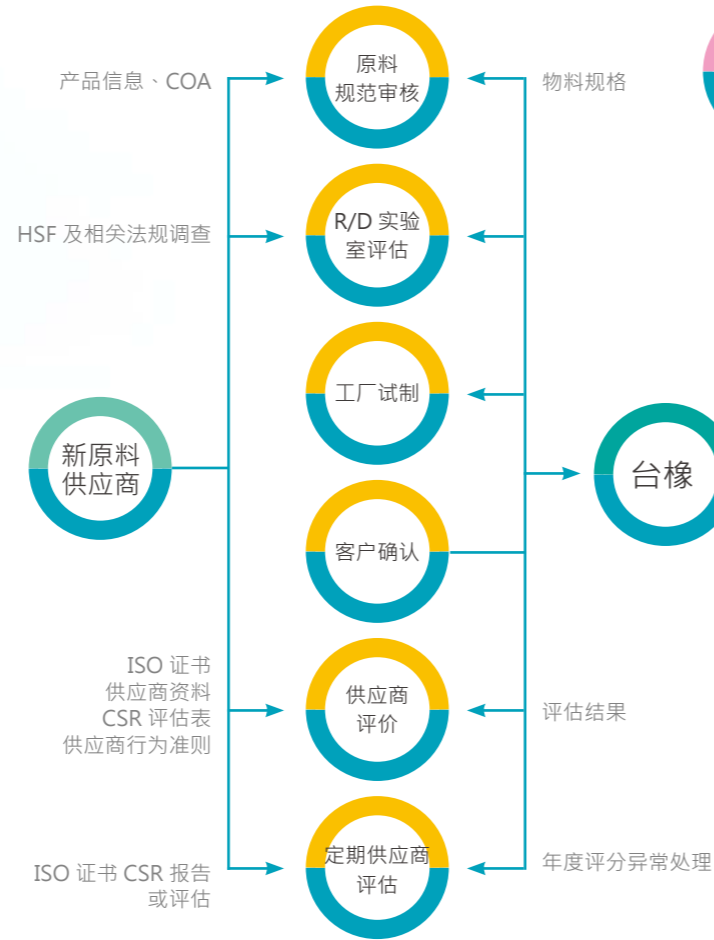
产品信息、COA

原料
规范审核

物料规格

HSF 及相关法规调查

R/D 实验
室评估

工厂试制

新原料
供应商

台橡

客户确认

ISO 证书
供应商资料
CSR 评估表
供应商行为准则

供应商
评价

评估结果

ISO 证书 CSR 报告
或评估

定期供应商
评估

年度评分异常处理